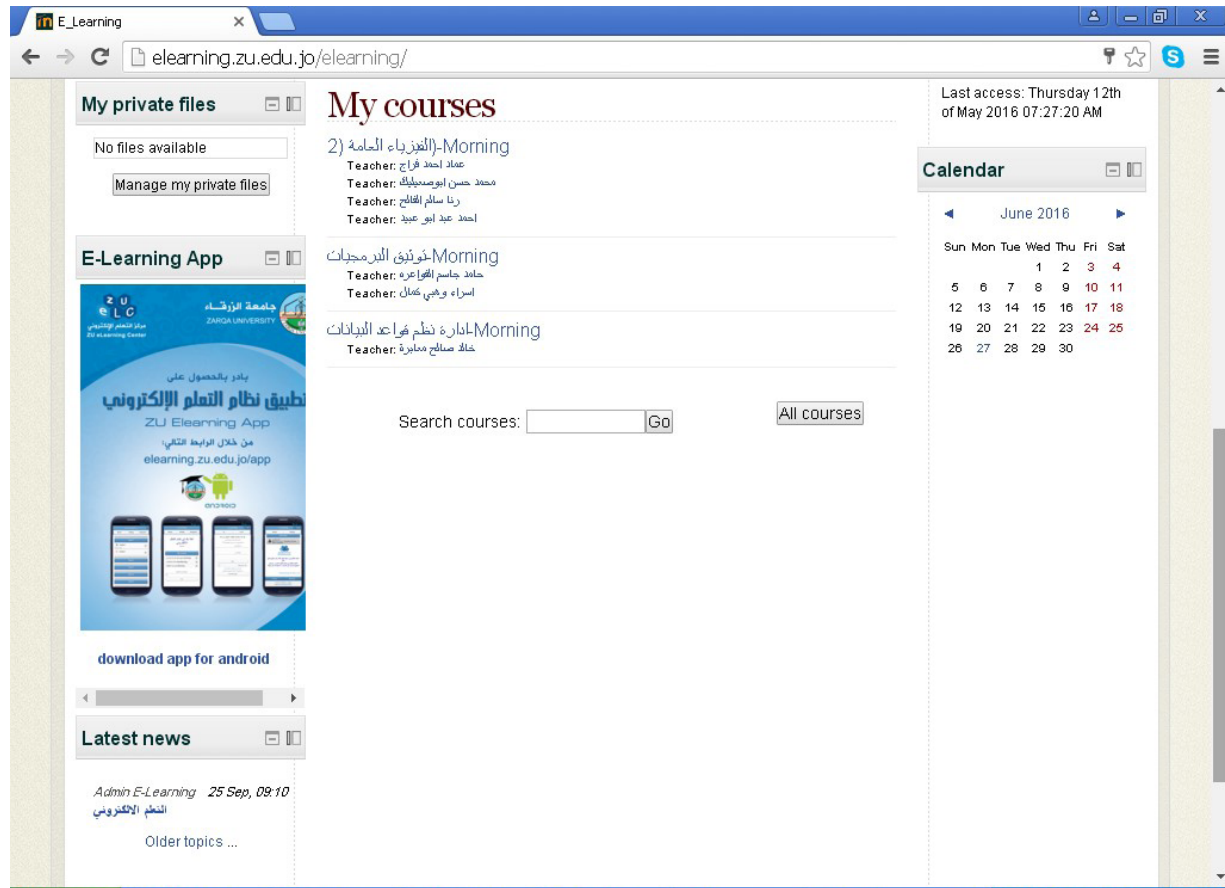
E_Learning

elearning.zu.edu.jo/elearning/

My private files

No files available

Manage my private files

E-Learning App

جامعة الزرقاء
ZARQA UNIVERSITY

ZU eLC
مركز التعلم الإلكتروني
ZU eLearning Center

بادر بالحصول على
تطبيق نظام التعلم الإلكتروني
ZU Elearning App
من خلال الرابط التالي:
elearning.zu.edu.jo/app

android

download app for android

Latest news

Admin E-Learning 25 Sep, 09:10
التعلم الالكتروني

Older topics ...

My courses

Morning-(الفيزياء العامة (2
Teacher: عماد احمد فراج
Teacher: محمد حسن ابوصبيليك
Teacher: رنا سالم الفالح
Teacher: احمد عبد ابو عبيد

Morning-توثيق البرمجيات
Teacher: حامد جاسم الفواعره
Teacher: اسراء وهبي كمال

Morning-ادارة نظم قواعد البيانات
Teacher: خالد صالح محاميد

Search courses: Go

All courses

Last access: Thursday 12th of May 2016 07:27:20 AM

Calendar

◄ June 2016 ►

| Sun | Mon | Tue | Wed | Thu | Fri | Sat |
|---|---|---|---|---|---|---|
| | | | 1 | 2 | 3 | 4 |
| 5 | 6 | 7 | 8 | 9 | 10 | 11 |
| 12 | 13 | 14 | 15 | 16 | 17 | 18 |
| 19 | 20 | 21 | 22 | 23 | 24 | 25 |
| 26 | 27 | 28 | 29 | 30 | | |